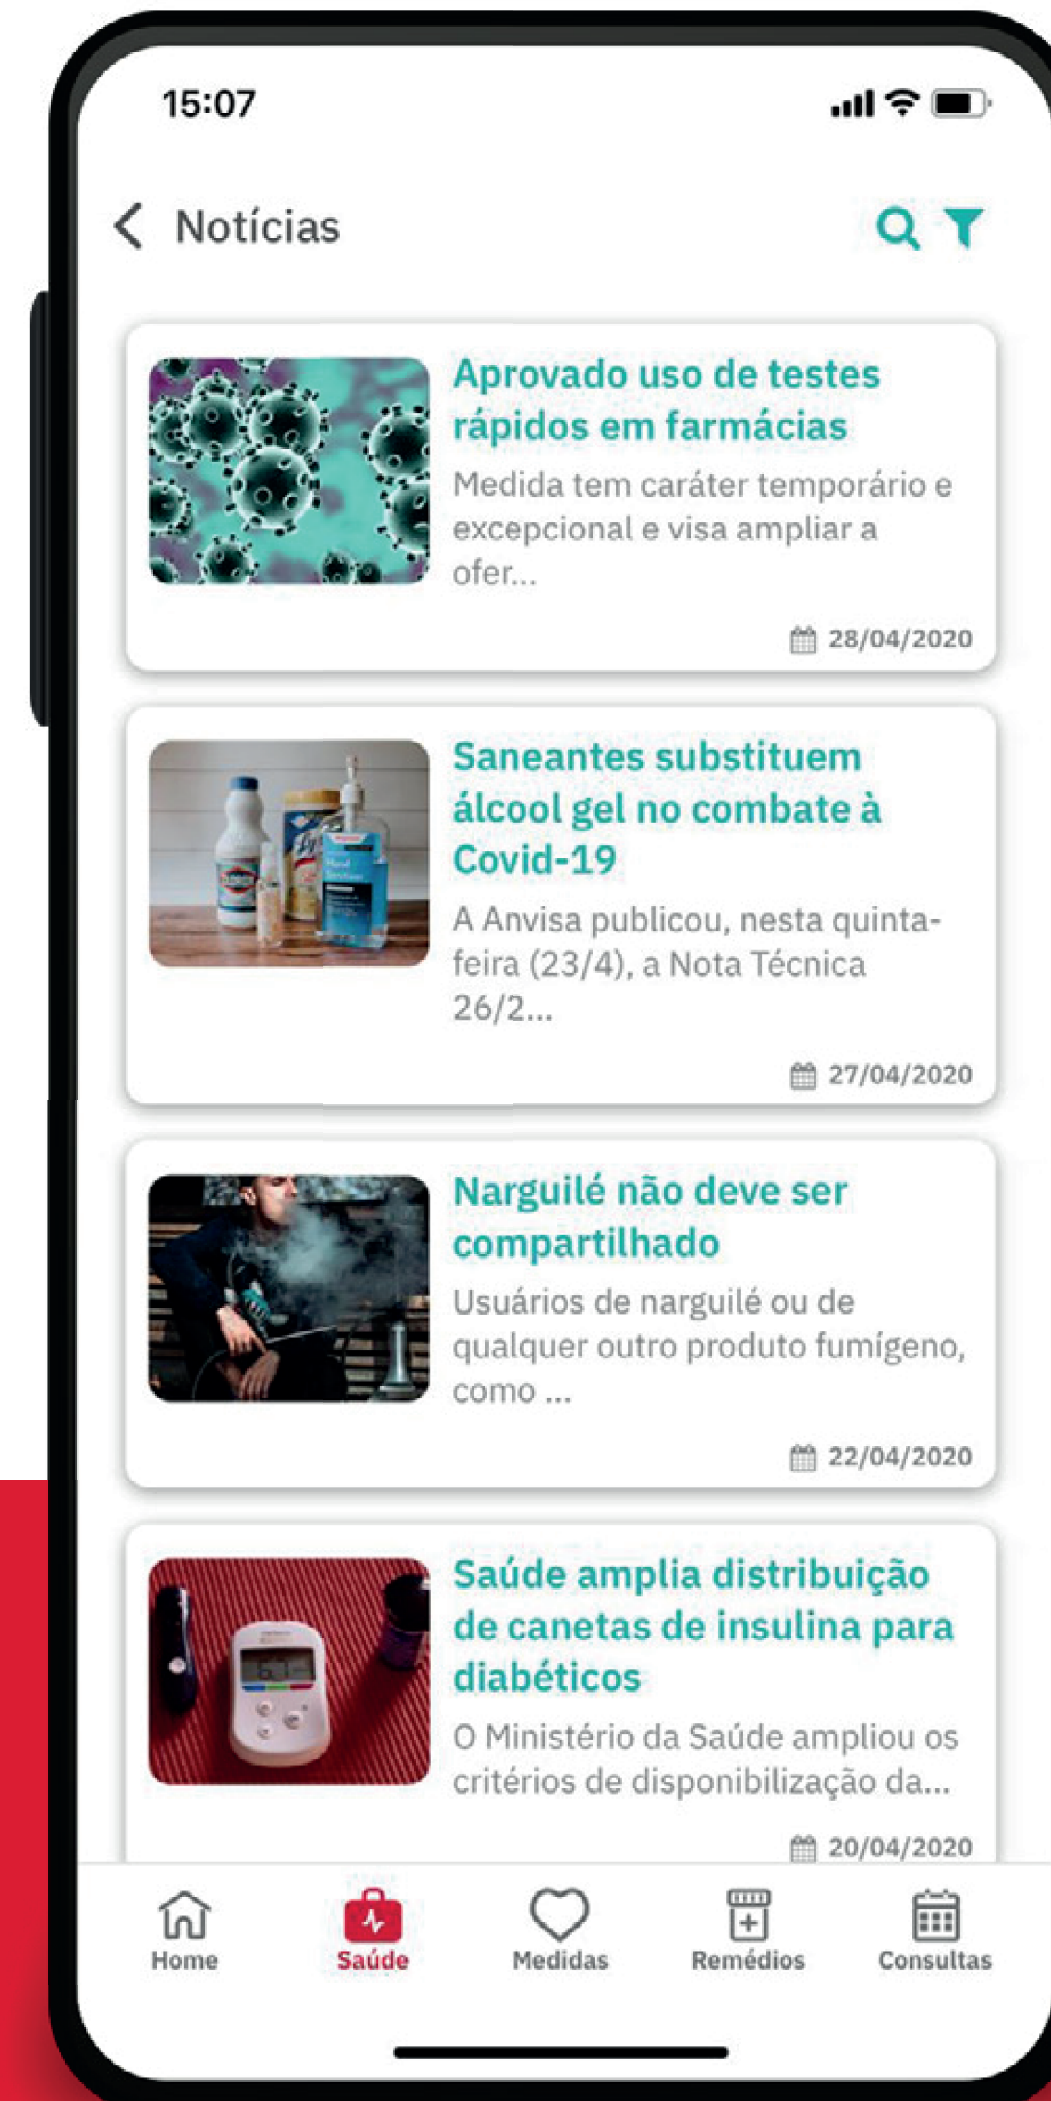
15:07

Notícias

Aprovado uso de testes rápidos em farmácias

Medida tem caráter temporário e excepcional e visa ampliar a ofer...

28/04/2020

Saneantes substituem álcool gel no combate à Covid-19

A Anvisa publicou, nesta quinta-feira (23/4), a Nota Técnica 26/2...

27/04/2020

Narguilé não deve ser compartilhado

Usuários de narguilé ou de qualquer outro produto fumígeno, como ...

22/04/2020

Saúde amplia distribuição de canetas de insulina para diabéticos

O Ministério da Saúde ampliou os critérios de disponibilização da...

20/04/2020

Home Saúde Medidas Remédios Consultas